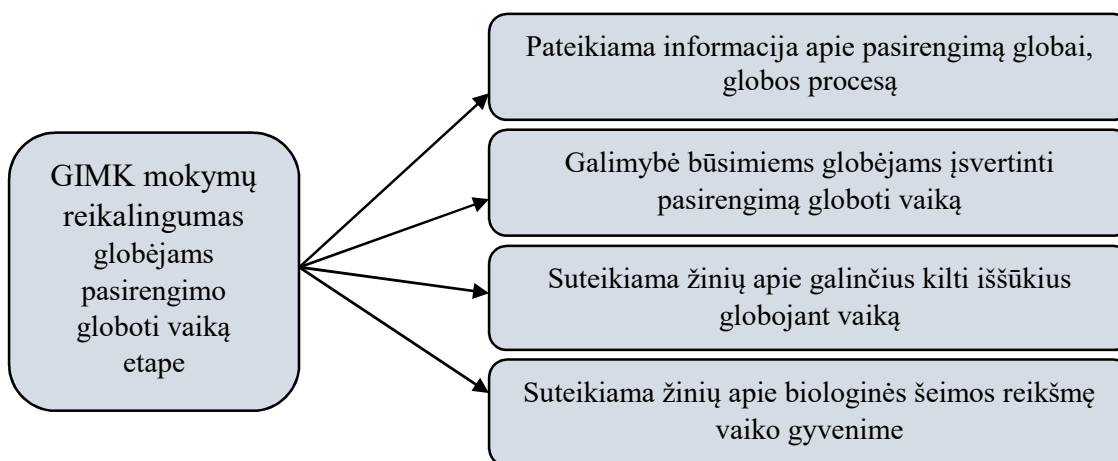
GIMK mokymų reikalingumas globėjams pasirengimo globoti vaiką etape

Pateikiama informacija apie pasirengimą globai, globos procesą

Galimybė būsimiems globėjams įsvertinti pasirengimą globoti vaiką

Suteikiama žinių apie galinčius kilti iššūkius globojant vaiką

Suteikiama žinių apie biologinės šeimos reikšmę vaiko gyvenime